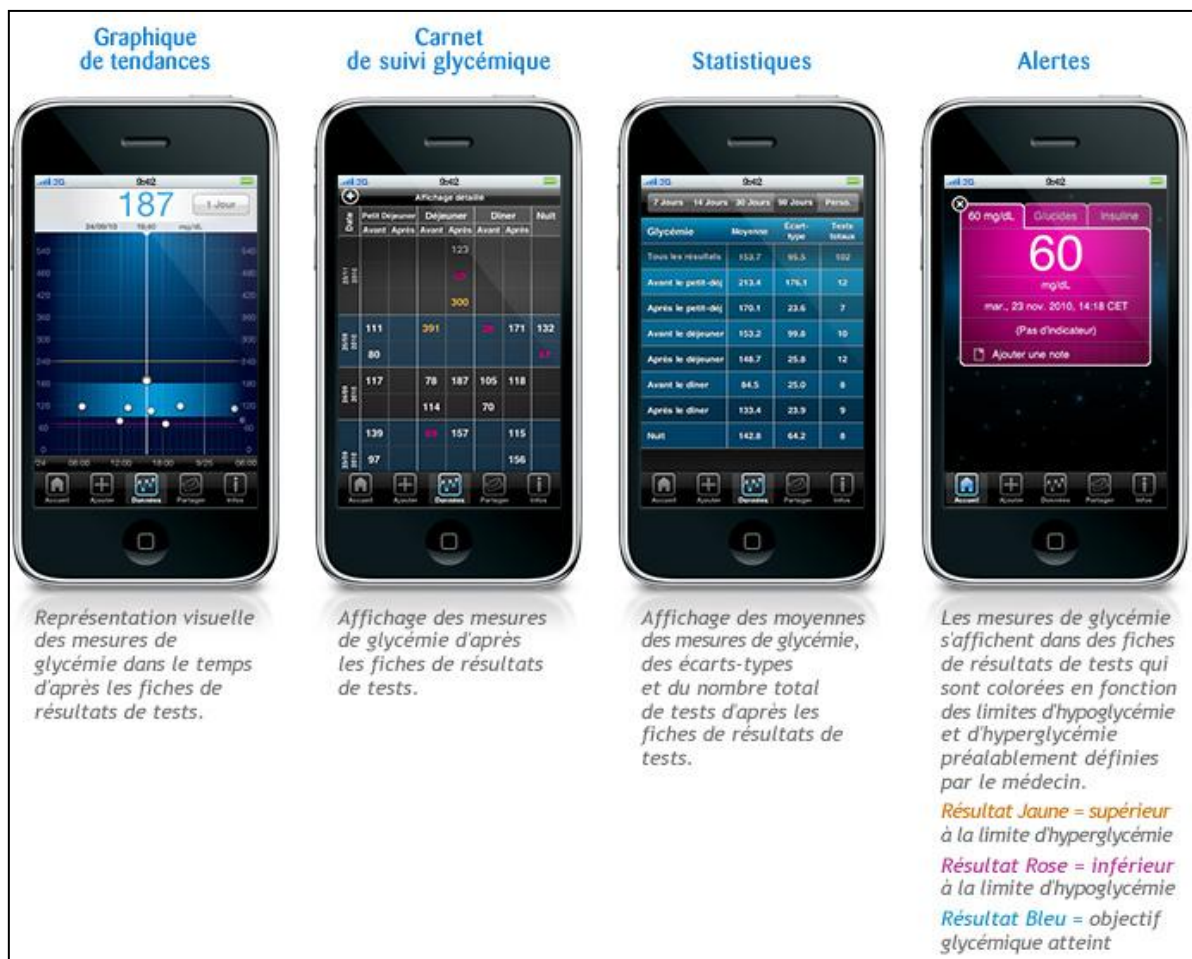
Graphique de tendances

.ıll 3G 9:42

187 1 Jour

24/09/10 18:40 mg/dL

540 480 420 360 300 240 180 120 60

540 480 420 360 300 240 180 120 60

24 06:00 12:00 18:00 9/25 06:00

Accueil Ajouter Données Partager Infos

Représentation visuelle des mesures de glycémie dans le temps d'après les fiches de résultats de tests.

Carnet de suivi glycémique

.ıll 3G 9:42

Affichage détaillé

| Date | Petit Déjeuner Avant | Petit Déjeuner Après | Déjeuner Avant | Déjeuner Après | Dîner Avant | Dîner Après | Nuit |
|---|---|---|---|---|---|---|---|
| 23/11 2010 | | | | 123 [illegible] 300 | | | |
| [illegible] | 111 80 | | 391 | | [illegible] | 171 | 132 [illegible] |
| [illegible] | 117 | | 78 114 | 187 | 105 70 | 118 | |
| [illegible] | 139 97 | | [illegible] | 157 | | 115 156 | |

Accueil Ajouter Données Partager Infos

Affichage des mesures de glycémie d'après les fiches de résultats de tests.

Statistiques

.ıll 3G 9:42

7 Jours 14 Jours 30 Jours 90 Jours Perso.

| Glycémie | Moyenne | Écart-type | Tests totaux |
|---|---|---|---|
| Tous les résultats | 153.7 | 95.5 | 102 |
| Avant le petit-déj | 213.4 | 176.1 | 12 |
| Après le petit-déj | 170.1 | 23.6 | 7 |
| Avant le déjeuner | 153.2 | 99.8 | 10 |
| Après le déjeuner | 148.7 | 25.8 | 12 |
| Avant le dîner | 84.5 | 25.0 | 8 |
| Après le dîner | 133.4 | 23.9 | 9 |
| Nuit | 142.8 | 64.2 | 8 |

Accueil Ajouter Données Partager Infos

Affichage des moyennes des mesures de glycémie, des écarts-types et du nombre total de tests d'après les fiches de résultats de tests.

Alertes

.ıll 3G 9:42

60 mg/dL Glucides Insuline

60

mg/dL

mar., 23 nov. 2010, 14:18 CET

(Pas d'indicateur)

Ajouter une note

Accueil Ajouter Données Partager Infos

Les mesures de glycémie s'affichent dans des fiches de résultats de tests qui sont colorées en fonction des limites d'hypoglycémie et d'hyperglycémie préalablement définies par le médecin.

Résultat Jaune = supérieur à la limite d'hyperglycémie

Résultat Rose = inférieur à la limite d'hypoglycémie

Résultat Bleu = objectif glycémique atteint